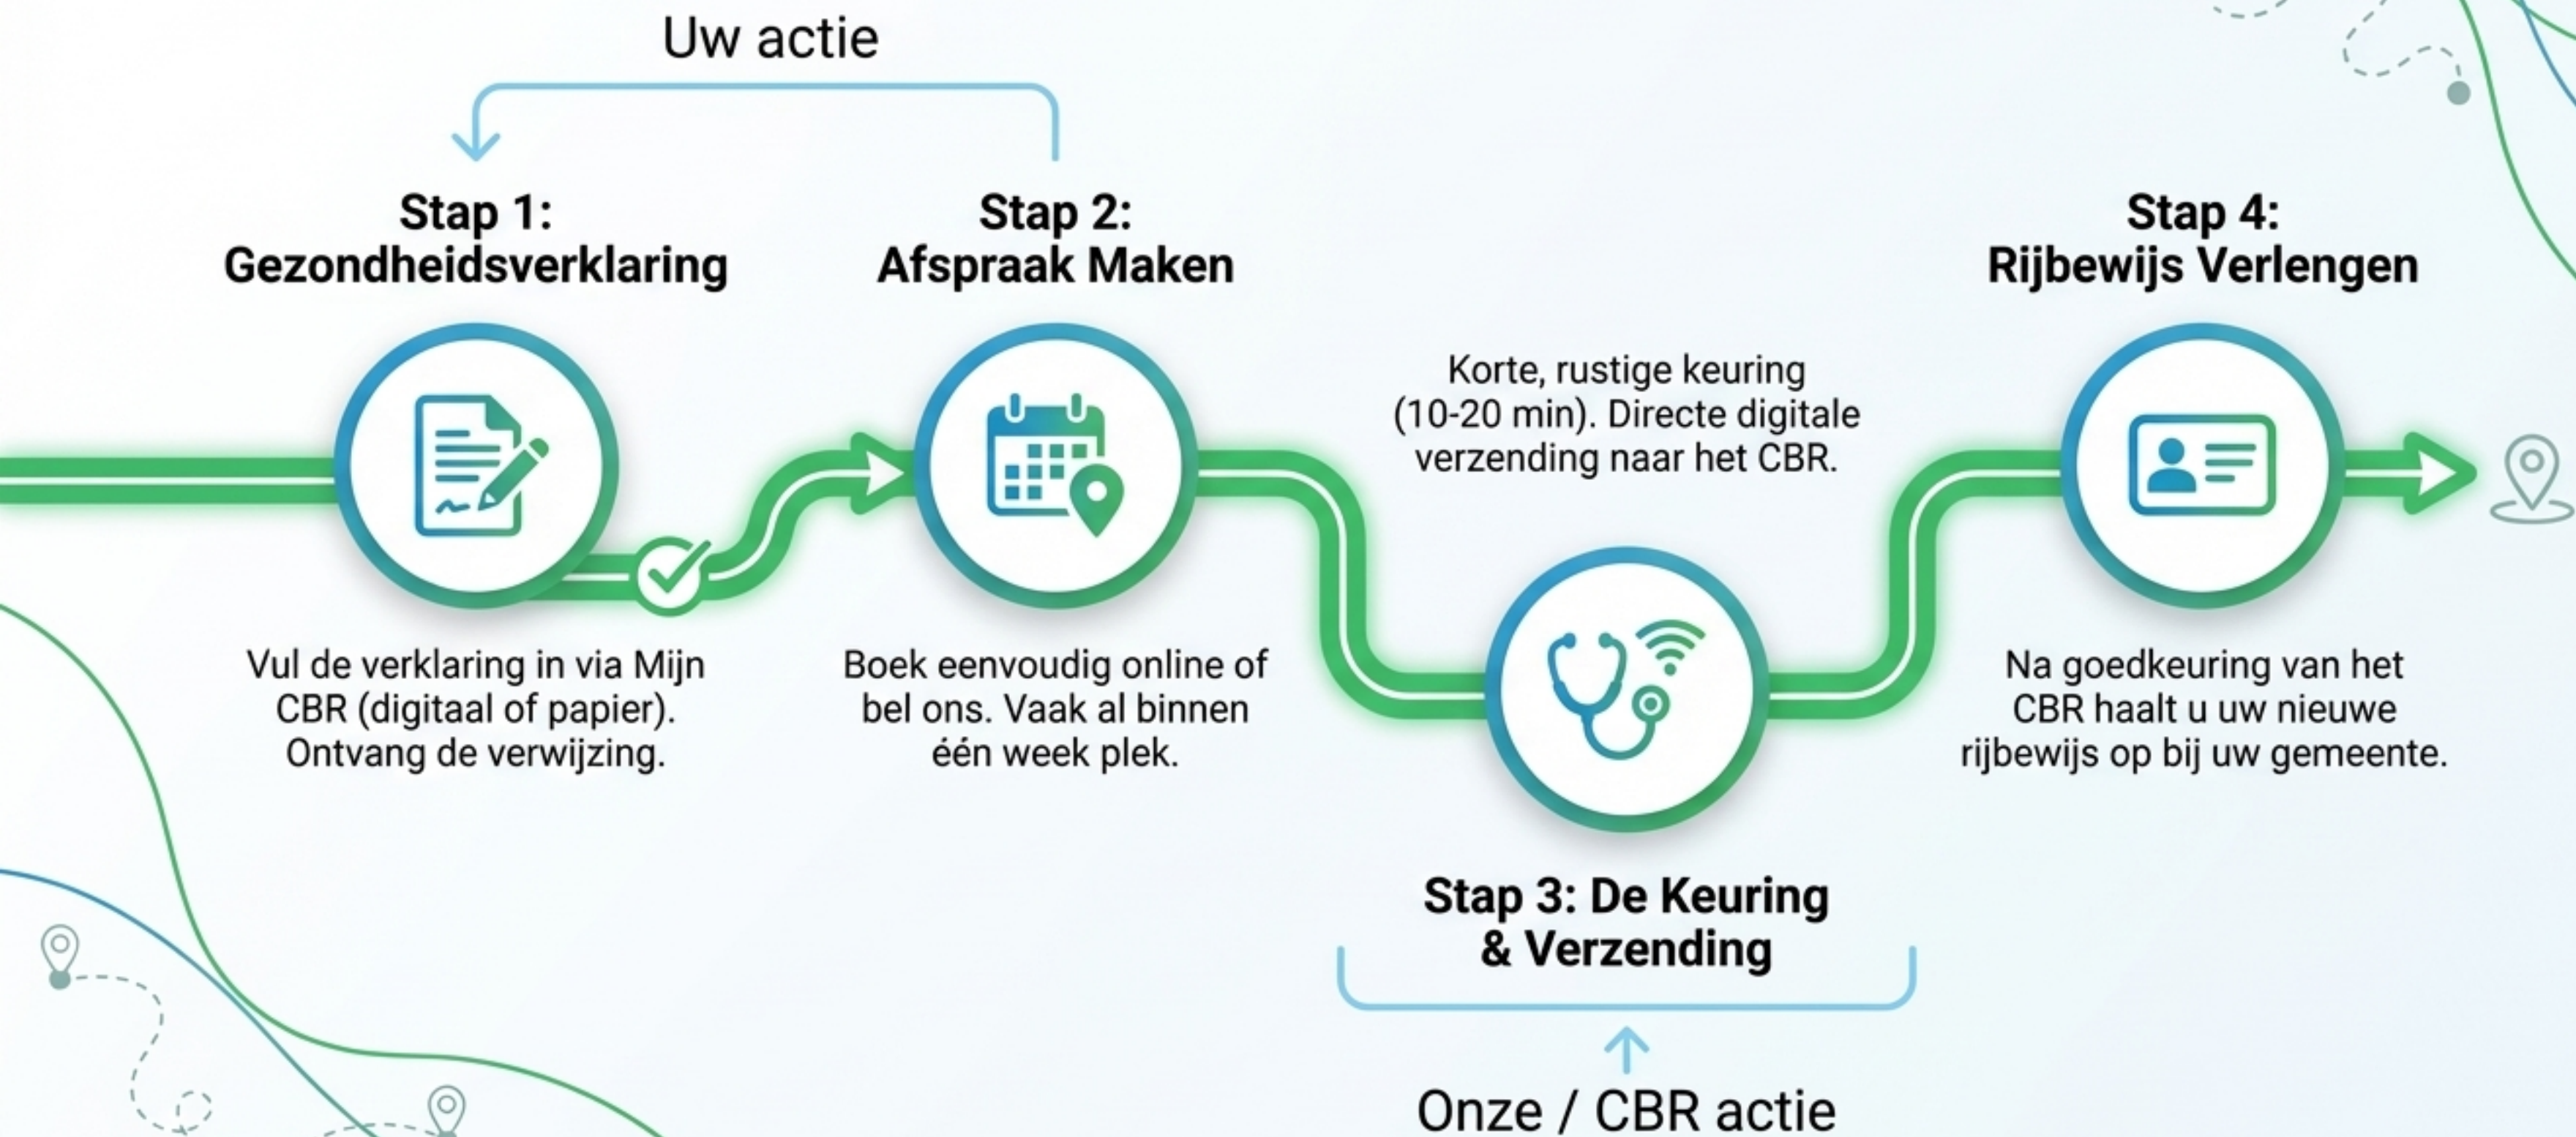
Uw actie

Stap 1:
Gezondheidsverklaring

Vul de verklaring in via Mijn CBR (digitaal of papier). Ontvang de verwijzing.

Stap 2:
Afspraak Maken

Boek eenvoudig online of bel ons. Vaak al binnen één week plek.

Korte, rustige keuring (10-20 min). Directe digitale verzending naar het CBR.

Stap 3: De Keuring & Verzending

Onze / CBR actie

Stap 4:
Rijbewijs Verlengen

Na goedkeuring van het CBR haalt u uw nieuwe rijbewijs op bij uw gemeente.